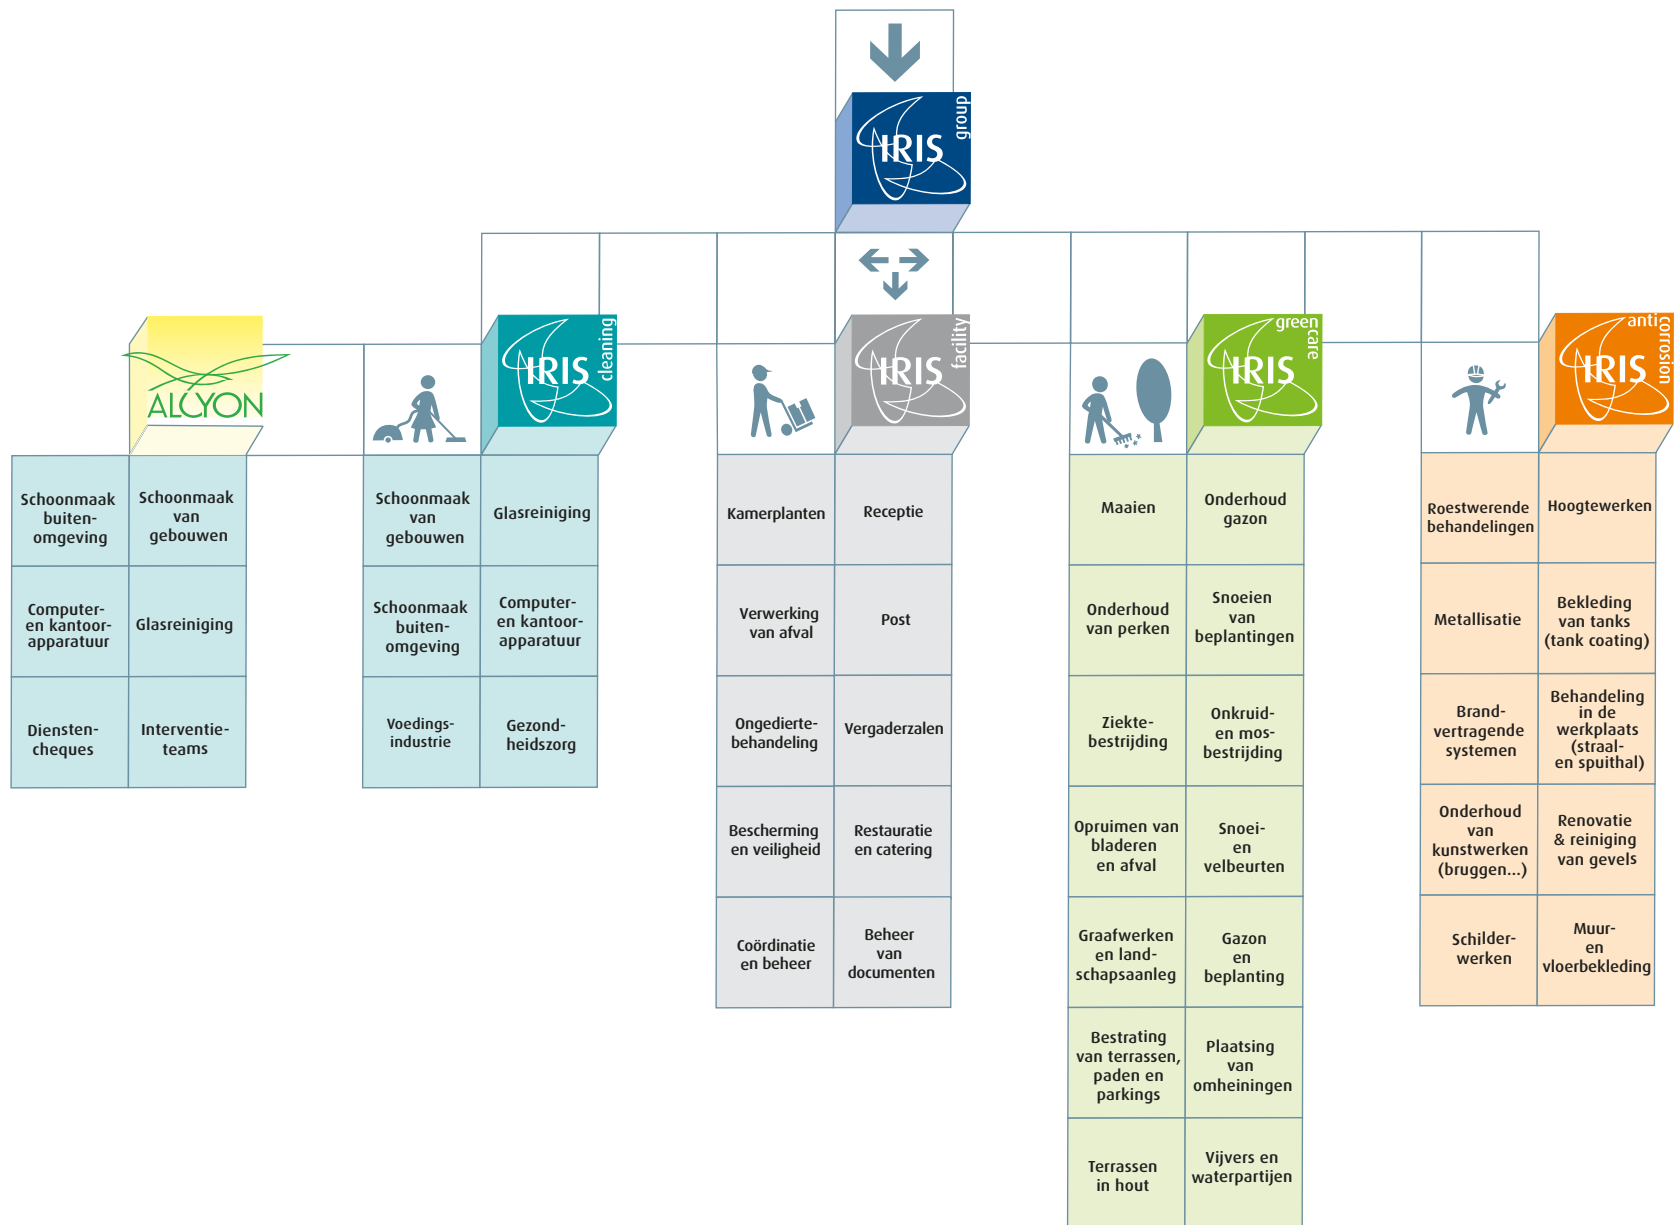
IRIS group

ALCYON

| Schoonmaak buitenomgeving | Schoonmaak van gebouwen |
|---|---|
| Computer- en kantoorapparatuur | Glasreiniging |
| Dienstencheques | Interventieteams |

IRIS cleaning

| Schoonmaak van gebouwen | Glasreiniging |
|---|---|
| Schoonmaak buitenomgeving | Computer- en kantoorapparatuur |
| Voedingsindustrie | Gezondheidszorg |

IRIS facility

| Kamerplanten | Receptie |
|---|---|
| Verwerking van afval | Post |
| Ongediertebehandeling | Vergaderzalen |
| Bescherming en veiligheid | Restauratie en catering |
| Coördinatie en beheer | Beheer van documenten |

IRIS green care

| Maaien | Onderhoud gazon |
|---|---|
| Onderhoud van perken | Snoeien van beplantingen |
| Ziektebestrijding | Onkruid- en mosbestrijding |
| Opruimen van bladeren en afval | Snoei- en velbeurten |
| Graafwerken en landschapsaanleg | Gazon en beplanting |
| Bestrating van terrassen, paden en parkings | Plaatsing van omheiningen |
| Terrassen in hout | Vijvers en waterpartijen |

IRIS anti corrosion

| Roestwerende behandelingen | Hoogtewerken |
|---|---|
| Metallisatie | Bekleding van tanks (tank coating) |
| Brandvertragende systemen | Behandeling in de werkplaats (straal- en spuithal) |
| Onderhoud van kunstwerken (bruggen...) | Renovatie & reiniging van gevels |
| Schilderwerken | Muur- en vloerbekleding |